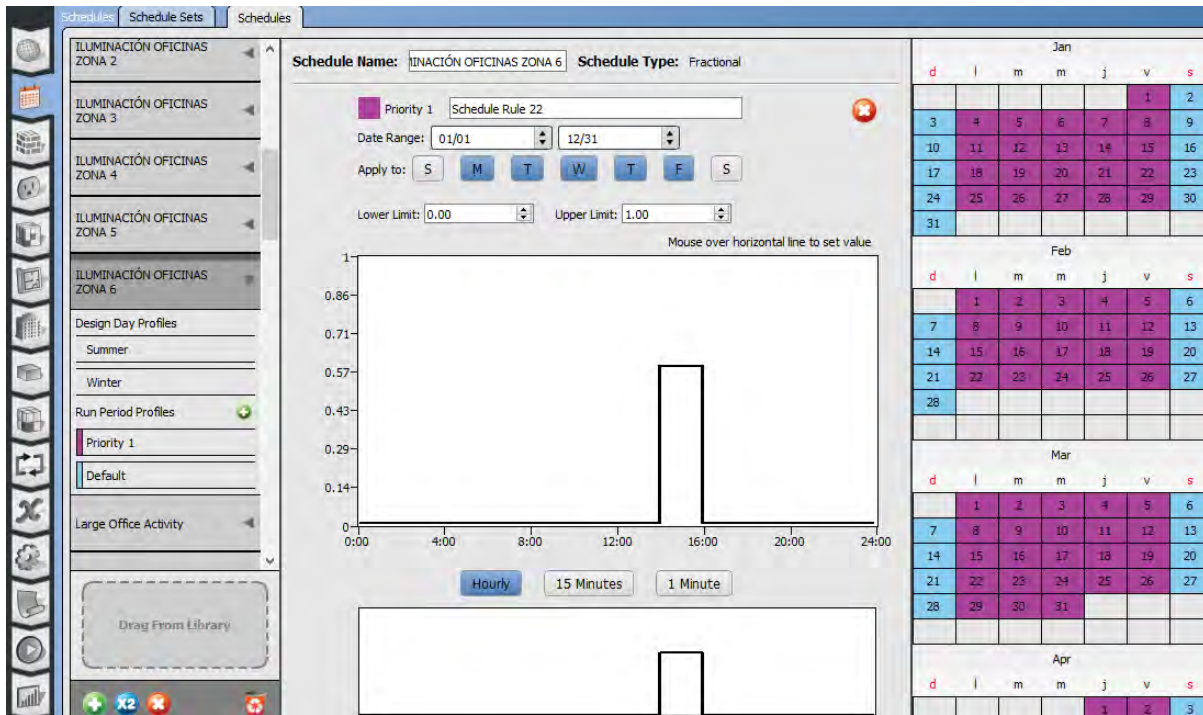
Schedules | Schedule Sets | Schedules

ILUMINACIÓN OFICINAS ZONA 2
ILUMINACIÓN OFICINAS ZONA 3
ILUMINACIÓN OFICINAS ZONA 4
ILUMINACIÓN OFICINAS ZONA 5
ILUMINACIÓN OFICINAS ZONA 6
Design Day Profiles
Summer
Winter
Run Period Profiles
Priority 1
Default
Large Office Activity

Drag From Library

Schedule Name: INACIÓN OFICINAS ZONA 6 Schedule Type: Fractional

Priority 1 Schedule Rule 22

Date Range: 01/01 12/31

Apply to: S M T W T F S

Lower Limit: 0.00 Upper Limit: 1.00

Mouse over horizontal line to set value

1
0.86
0.71
0.57
0.43
0.29
0.14
0
0:00 4:00 8:00 12:00 16:00 20:00 24:00

Hourly 15 Minutes 1 Minute

Jan

| d | l | m | m | j | v | s |
|---|---|---|---|---|---|---|
| | | | | | 1 | 2 |
| 3 | 4 | 5 | 6 | 7 | 8 | 9 |
| 10 | 11 | 12 | 13 | 14 | 15 | 16 |
| 17 | 18 | 19 | 20 | 21 | 22 | 23 |
| 24 | 25 | 26 | 27 | 28 | 29 | 30 |
| 31 | | | | | | |

Feb

| d | l | m | m | j | v | s |
|---|---|---|---|---|---|---|
| | 1 | 2 | 3 | 4 | 5 | 6 |
| 7 | 8 | 9 | 10 | 11 | 12 | 13 |
| 14 | 15 | 16 | 17 | 18 | 19 | 20 |
| 21 | 22 | 23 | 24 | 25 | 26 | 27 |
| 28 | | | | | | |

Mar

| d | l | m | m | j | v | s |
|---|---|---|---|---|---|---|
| | 1 | 2 | 3 | 4 | 5 | 6 |
| 7 | 8 | 9 | 10 | 11 | 12 | 13 |
| 14 | 15 | 16 | 17 | 18 | 19 | 20 |
| 21 | 22 | 23 | 24 | 25 | 26 | 27 |
| 28 | 29 | 30 | 31 | | | |

Apr

| d | l | m | m | j | v | s |
|---|---|---|---|---|---|---|
| | | | | 1 | 2 | 3 |